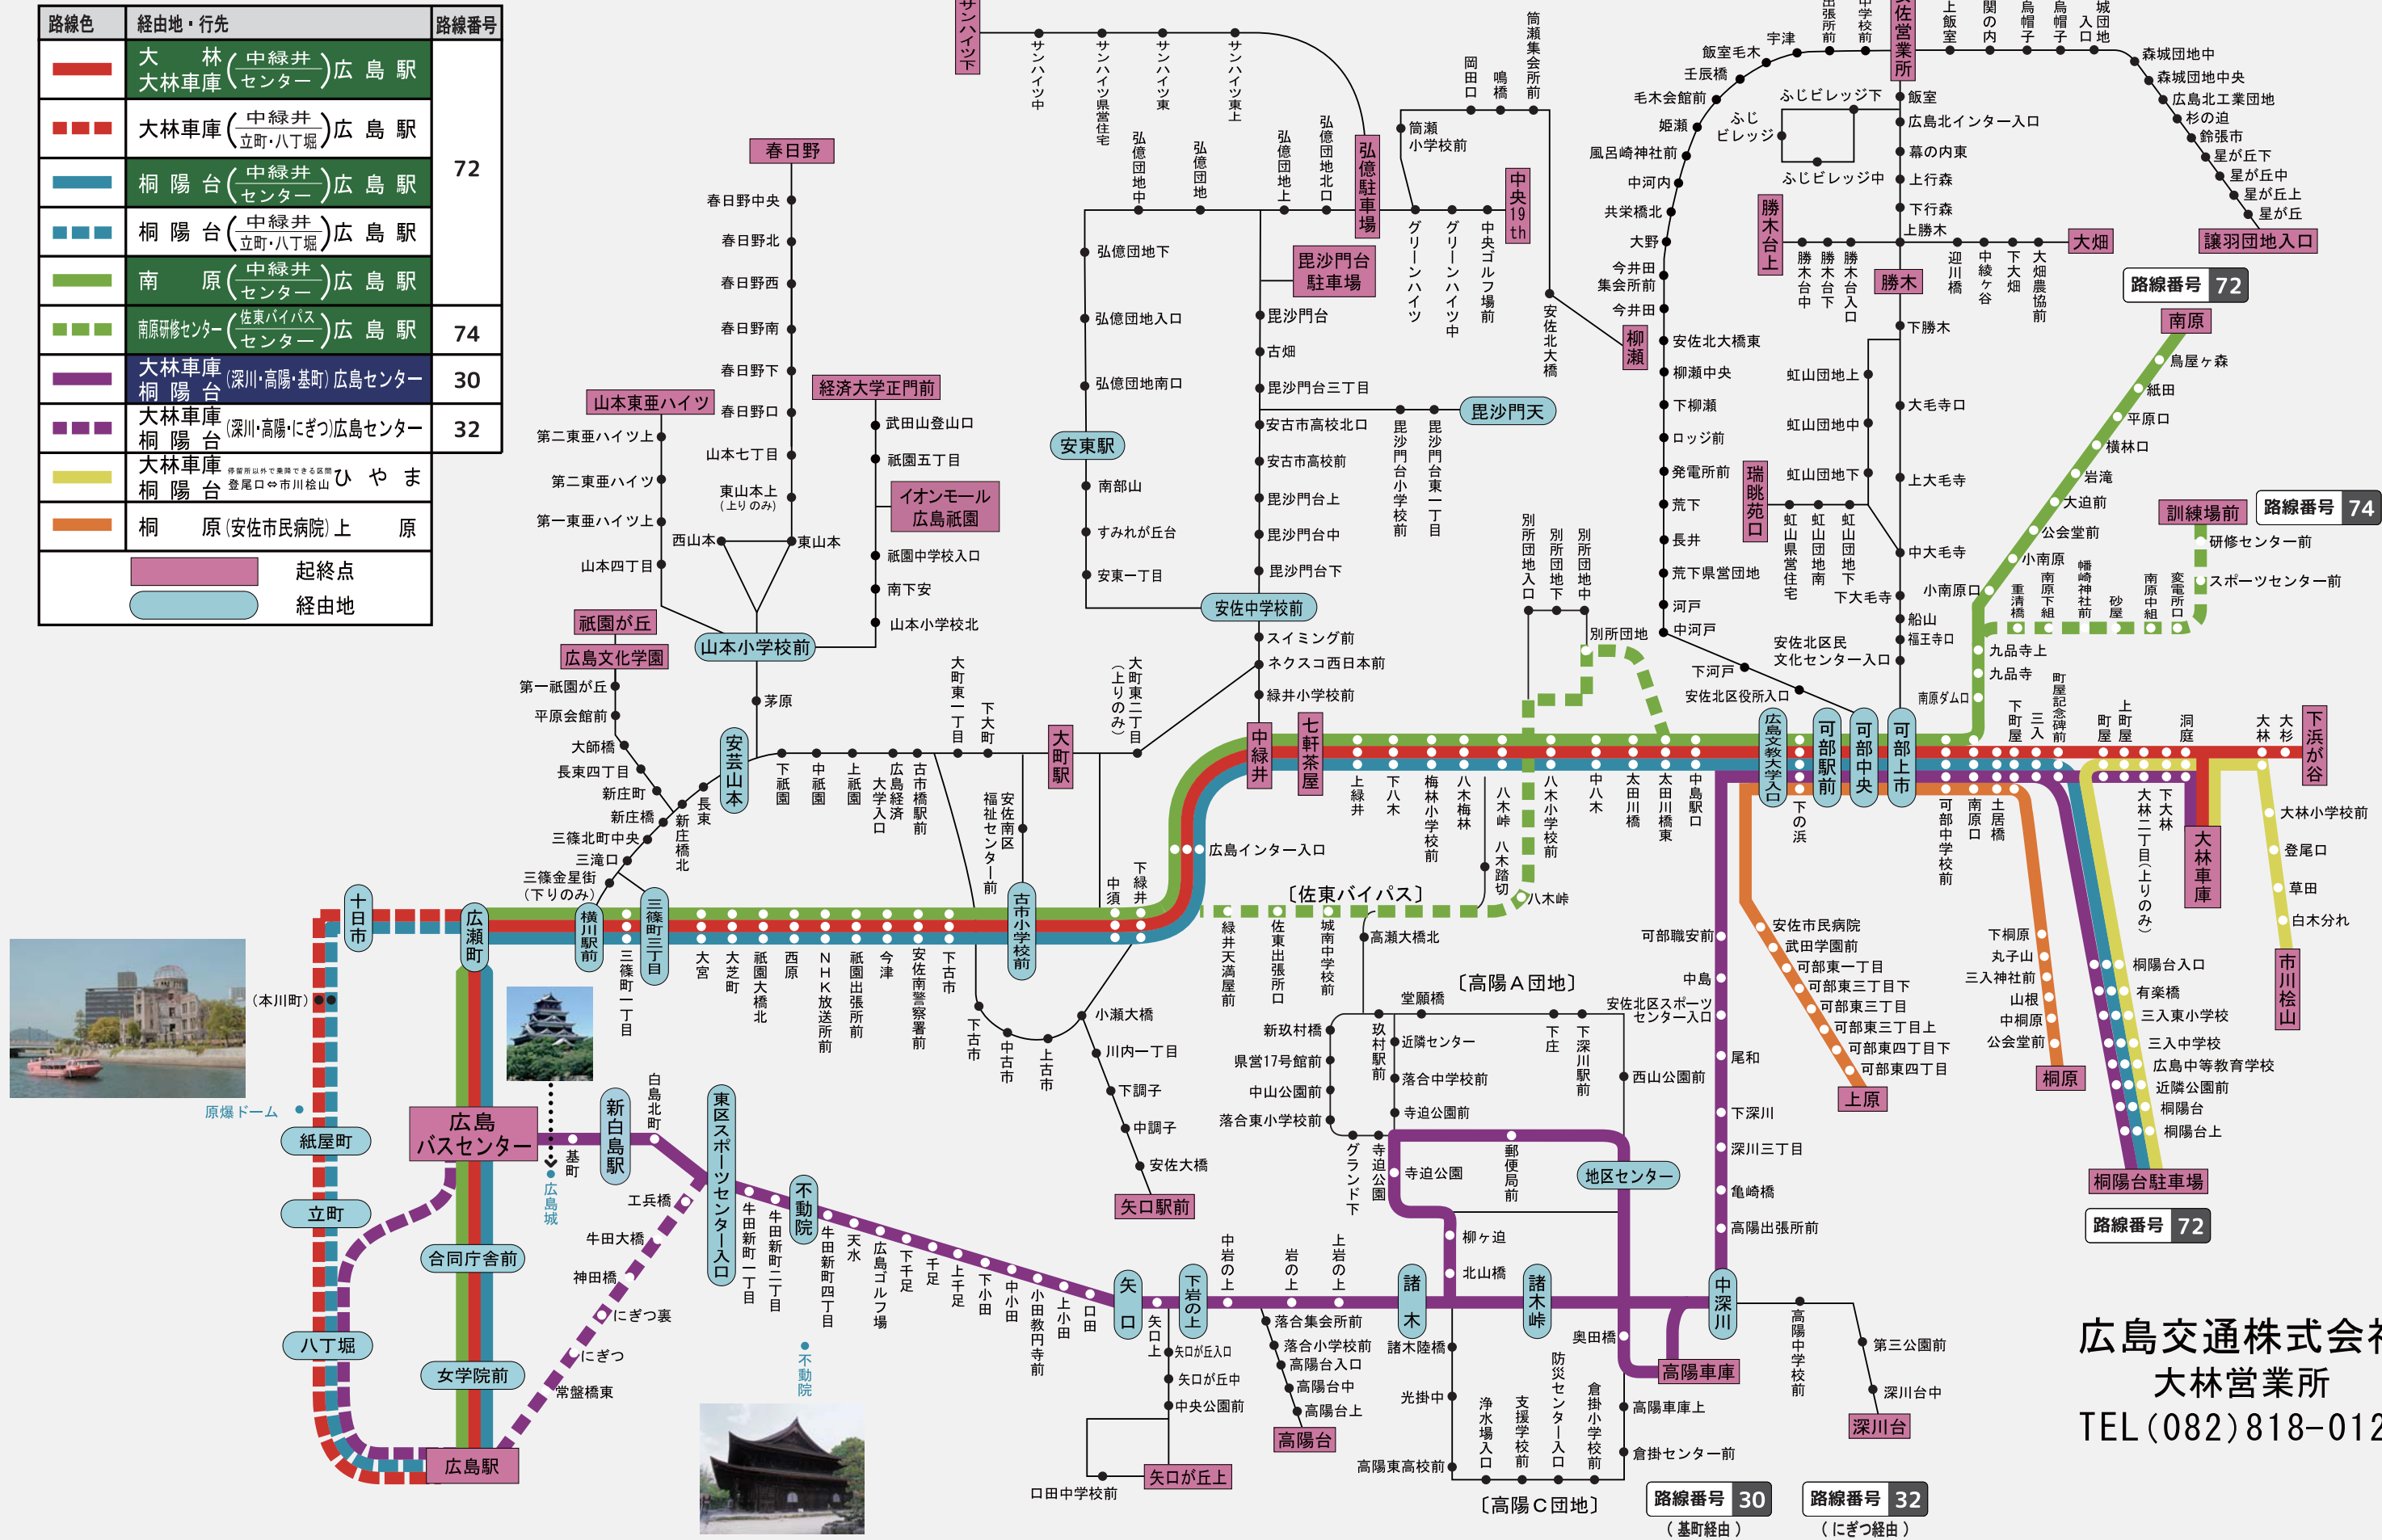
| 路線色 | 経由地・行先 | 路線番号 |
|---|---|---|
| | 大　林 大林車庫（中緑井センター）広島駅 | 72 |
| | 大林車庫（中緑井 立町・八丁堀）広島駅 | |
| | 桐陽台（中緑井センター）広島駅 | |
| | 桐陽台（中緑井 立町・八丁堀）広島駅 | |
| | 南　原（中緑井センター）広島駅 | |
| | 南原研修センター（佐東バイパス センター）広島駅 | 74 |
| | 大林車庫 桐陽台（深川・高陽・基町）広島センター | 30 |
| | 大林車庫 桐陽台（深川・高陽・にぎつ）広島センター | 32 |
| | 大林車庫 桐陽台 停留所以外で乗降できる区間 登尾口⇔市川桧山 ひやま | |
| | 桐　原（安佐市民病院）上　原 | |
| | 起終点 | |
| | 経由地 | |

サンハイツ下 サンハイツ中 サンハイツ県営住宅 サンハイツ東 サンハイツ東上 弘億団地中 弘億団地 弘億団地上 弘億団地北口 弘億駐車場 筒瀬小学校前 岡田口 鳴橋 筒瀬集会所前 グリーンハイツ グリーンハイツ中 中央19th 中央ゴルフ場前 安佐北大橋

弘億団地下 弘億団地入口 弘億団地南口 安東駅 南部山 すみれが丘台 安東一丁目 安佐中学校前 毘沙門台駐車場 毘沙門台 古畑 毘沙門台三丁目 安古市高校北口 安古市高校前 毘沙門台上 毘沙門台中 毘沙門台下 毘沙門台小学校前 毘沙門台東一丁目 毘沙門天 スイミング前 ネクスコ西日本前 緑井小学校前

春日野 春日野中央 春日野北 春日野西 春日野南 春日野下 春日野口 経済大学正門前 武田山登山口 祇園五丁目 山本七丁目 東山本上（上りのみ） イオンモール広島祇園 祇園中学校入口 南下安 山本小学校北 山本東亜ハイツ 第二東亜ハイツ上 第二東亜ハイツ 第一東亜ハイツ上 西山本 東山本 山本四丁目 祇園が丘 広島文化学園 第一祇園が丘 平原会館前 大師橋 長東四丁目 新庄町 新庄橋 三篠北町中央 三滝口 三篠金星街（下りのみ） 山本小学校前 茅原 安芸山本 長東 新庄橋北

下祇園 中祇園 上祇園 広島経済大学入口 古市橋駅前 大町東一丁目 下大町 大町東二丁目（上りのみ） 大町駅 福祉センター前 安佐南区 古市小学校前 中須 下緑井 中緑井 七軒茶屋 広島インター入口 上緑井 下八木 梅林小学校前 八木梅林 八木峠 八木踏切 八木小学校前 中八木 太田川橋 太田川橋東 中島駅口 別所団地入口 別所団地下 別所団地中 別所団地 八木峠 〔佐東バイパス〕 緑井天満屋前 佐東出張所口 城南中学校前 高瀬大橋北

十日市 広瀬町 横川駅前 三篠町三丁目 三篠町一丁目 大宮 大芝町 祇園大橋北 西原 NHK放送所前 祇園出張所前 今津 安佐南警察署前 古市 下古市 中古市 上古市 小瀬大橋 川内一丁目 下調子 中調子 安佐大橋 矢口駅前

（本川町） 原爆ドーム 紙屋町 立町 合同庁舎前 八丁堀 女学院前 広島駅 広島バスセンター 基町 広島城 新白島駅 白島北町 東区スポーツセンター入口 工兵橋 牛田大橋 神田橋 にぎつ裏 にぎつ 常盤橋東 不動院 牛田新町一丁目 牛田新町三丁目 牛田新町四丁目 天水 広島ゴルフ場 下千足 千足 上千足 下小田 中小田 小田教円寺前 上小田 口田 矢口 矢口上 下岩の上 中岩の上 岩の上 上岩の上 矢口が丘入口 矢口が丘中 中央公園前 矢口が丘上 口田中学校前 落合集会所前 落合小学校前 高陽台入口 高陽台中 高陽台上 高陽台 諸木 諸木陸橋 光掛中 浄水場入口 支援学校前 防災センター入口 倉掛小学校前 高陽東高校前 〔高陽C団地〕 諸木峠 奥田橋 高陽車庫 高陽車庫上 倉掛センター前 中深川 高陽中学校前 第三公園前 深川台中 深川台

〔高陽A団地〕 堂願橋 新玖村橋 県営17号館前 中山公園前 落合東小学校前 玖村駅前 近隣センター 落合中学校前 寺迫公園前 グランド下 寺迫公園 寺迫公園 郵便局前 下庄 下深川駅前 地区センター 柳ヶ迫 北山橋 可部職安前 中島 安佐北区スポーツセンター入口 西山公園前 尾和 下深川 深川三丁目 亀崎橋 高陽出張所前

宇津 飯室毛木 壬辰橋 毛木会館前 姫瀬 風呂橋神社前 中河内 共栄橋北 大野 今井田集会所前 今井田 柳瀬 安佐北大橋東 柳瀬中央 下柳瀬 ロッジ前 発電所前 荒下 長井 荒下県営団地 河戸 中河戸 下河戸 安佐北区役所入口 瑞眺苑口 ふじビレッジ下 ふじビレッジ ふじビレッジ中 出張所前 中学校前 佐営業所 上飯室 関の内 鳥帽子 鳥帽子 入口 城団地 飯室 広島北インター入口 幕の内東 上行森 下行森 上勝木 勝木台上 勝木台中 勝木台下 勝木台入口 勝木 迎川橋 中綾ヶ谷 下大畑 大畑農協前 大畑 森城団地中 森城団地中央 広島北工業団地 杉の迫 鈴張市 星が丘下 星が丘中 星が丘上 星が丘 譲羽団地入口 路線番号 72 下勝木 虹山団地上 大毛寺口 虹山団地中 上大毛寺 虹山団地下 虹山県営住宅 虹山団地南 虹山団地下 中大毛寺 下大毛寺 船山 福王寺口 安佐北区民文化センター入口 小南原口 南原 鳥屋ヶ森 紙田 平原口 横林口 岩滝 大迫前 公会堂前 小南原 南原下組 幡崎神社前 砂屋 南原中組 変電所前 訓練場前 路線番号 74 研修センター前 スポーツセンター前 九品寺上 九品寺 南原ダム口 安佐文教大学入口 可部駅前 可部中央 可部上市 下町屋 三入 町屋記念碑前 町屋 上町屋 洞庭 大林 大杉 下浜が谷 下の浜 可部中学校前 南原口 土居橋 大林二丁目（上りのみ） 下大林 大林車庫 大林小学校前 登尾口 草田 白木分れ 市川桧山 安佐市民病院 武田学園前 可部東一丁目 可部東三丁目下 可部東三丁目 可部東三丁目上 可部東四丁目下 可部東四丁目 上原 下桐原 丸子山 三入神社前 山根 中桐原 公会堂前 桐原 桐陽台入口 有楽橋 三入東小学校 三入中学校 広島中等教育学校 近隣公園前 桐陽台 桐陽台上 桐陽台駐車場 路線番号 72

路線番号 30（基町経由） 路線番号 32（にぎつ経由）

広島交通株式会社 大林営業所 TEL（082）818-012